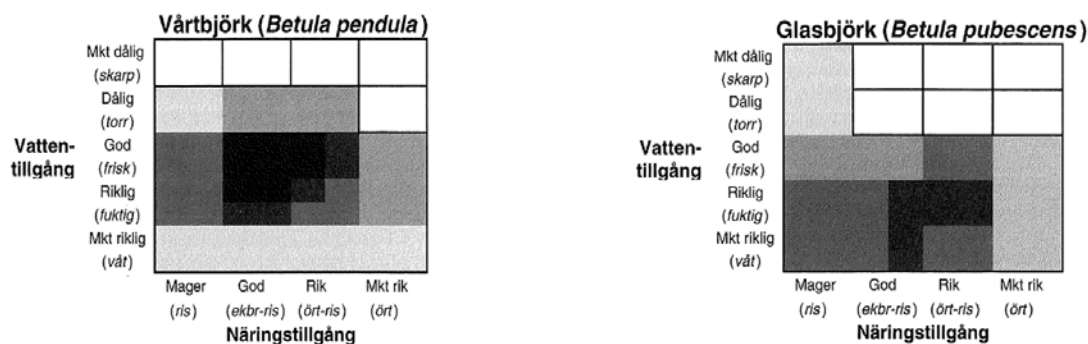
Vårtbjörk (*Betula pendula*)

Vattentillgång

Mkt dålig (*skarp*)
Dålig (*torr*)
God (*frisk*)
Riklig (*fuktig*)
Mkt riklig (*våt*)

Mager (*ris*)
God (*ekbr-ris*)
Rik (*ört-ris*)
Mkt rik (*ört*)

Näringstillgång

Glasbjörk (*Betula pubescens*)

Vattentillgång

Mkt dålig (*skarp*)
Dålig (*torr*)
God (*frisk*)
Riklig (*fuktig*)
Mkt riklig (*våt*)

Mager (*ris*)
God (*ekbr-ris*)
Rik (*ört-ris*)
Mkt rik (*ört*)

Näringstillgång